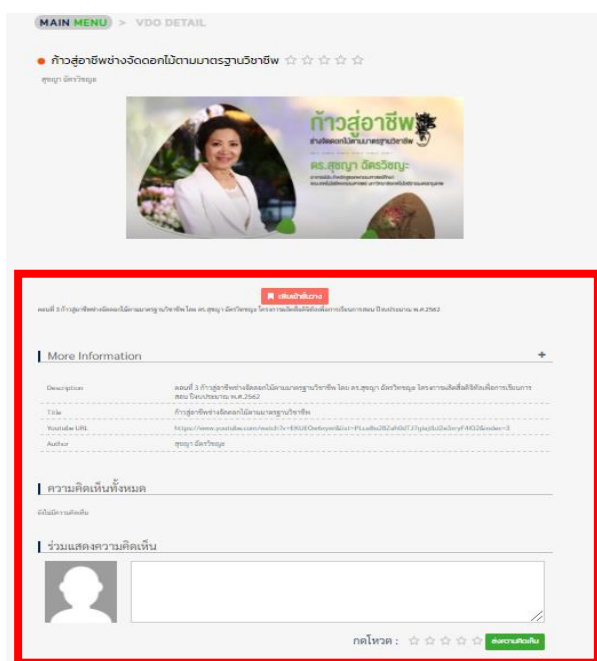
MAIN MENU > VDO DETAIL

ก้าวสู่อาชีพช่างจัดดอกไม้ตามมาตรฐานวิชาชีพ

สุชญา อัครวิชญะ

ก้าวสู่อาชีพ

ช่างจัดดอกไม้ตามมาตรฐานวิชาชีพ

ดร.สุชญา อัครวิชญะ

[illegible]

เพิ่มเข้าชั้นวาง

ตอนที่ 3 ก้าวสู่อาชีพช่างจัดดอกไม้ตามมาตรฐานวิชาชีพ โดย ดร.สุชญา อัครวิชญะ โครงการผลิตสื่อดิจิทัลเพื่อการเรียนการสอน ปีงบประมาณ พ.ศ.2562

More Information +

| | |
|---|---|
| Description | ตอนที่ 3 ก้าวสู่อาชีพช่างจัดดอกไม้ตามมาตรฐานวิชาชีพ โดย ดร.สุชญา อัครวิชญะ โครงการผลิตสื่อดิจิทัลเพื่อการเรียนการสอน ปีงบประมาณ พ.ศ.2562 |
| Title | ก้าวสู่อาชีพช่างจัดดอกไม้ตามมาตรฐานวิชาชีพ |
| Youtube URL | https://www.youtube.com/watch?v=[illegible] |
| Author | สุชญา อัครวิชญะ |

ความคิดเห็นทั้งหมด

ยังไม่มีความคิดเห็น

ร่วมแสดงความคิดเห็น

กดโหวต :

ส่งความคิดเห็น